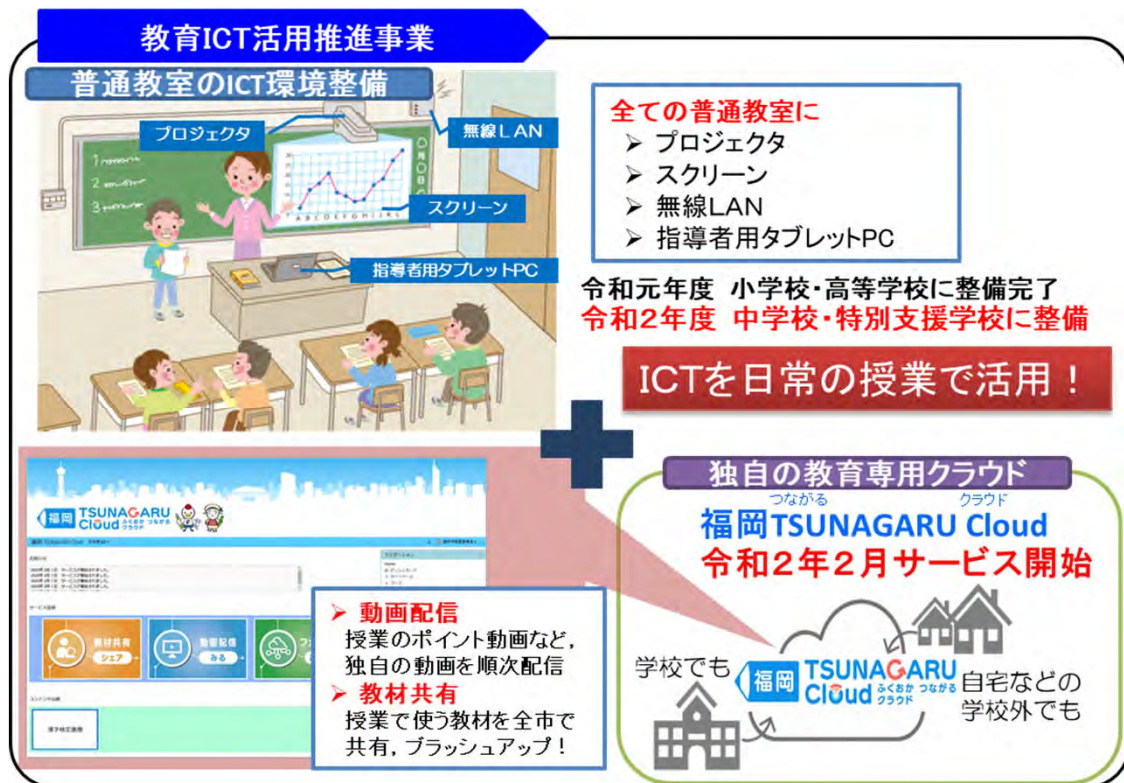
教育ICT活用推進事業

普通教室のICT環境整備

プロジェクタ

無線ＬＡＮ

スクリーン

指導者用タブレットPC

全ての普通教室に
➢ プロジェクタ
➢ スクリーン
➢ 無線LAN
➢ 指導者用タブレットPC

令和元年度　小学校・高等学校に整備完了
令和２年度　中学校・特別支援学校に整備

ICTを日常の授業で活用！

福岡 TSUNAGARU Cloud ふくおか つながる クラウド

教材共有 シェア

動画配信 みる

➢ 動画配信
授業のポイント動画など，独自の動画を順次配信
➢ 教材共有
授業で使う教材を全市で共有，ブラッシュアップ！

独自の教育専用クラウド

福岡TSUNAGARU Cloud（つながる クラウド）
令和２年２月サービス開始

学校でも

福岡 TSUNAGARU Cloud ふくおか つながる クラウド

自宅などの学校外でも